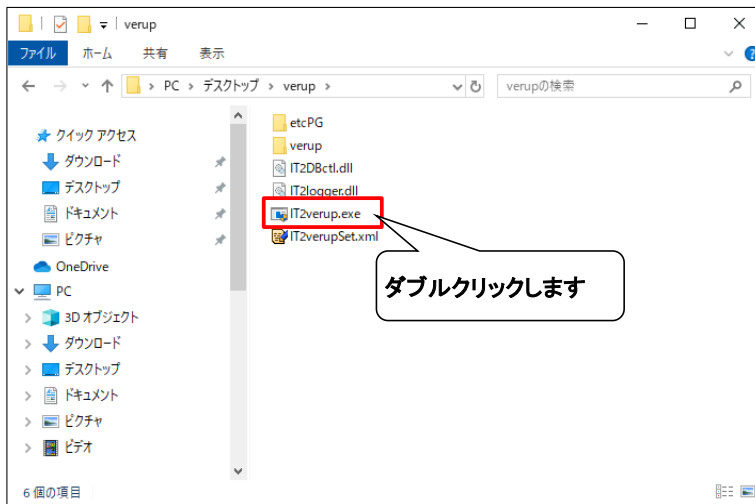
verup

ファイル ホーム 共有 表示

PC › デスクトップ › verup ›

verupの検索

クイック アクセス
ダウンロード
デスクトップ
ドキュメント
ピクチャ
OneDrive
PC
3D オブジェクト
ダウンロード
デスクトップ
ドキュメント
ピクチャ
ビデオ

etcPG
verup
IT2DBctl.dll
IT2logger.dll
IT2verup.exe
IT2verupSet.xml

ダブルクリックします

6 個の項目